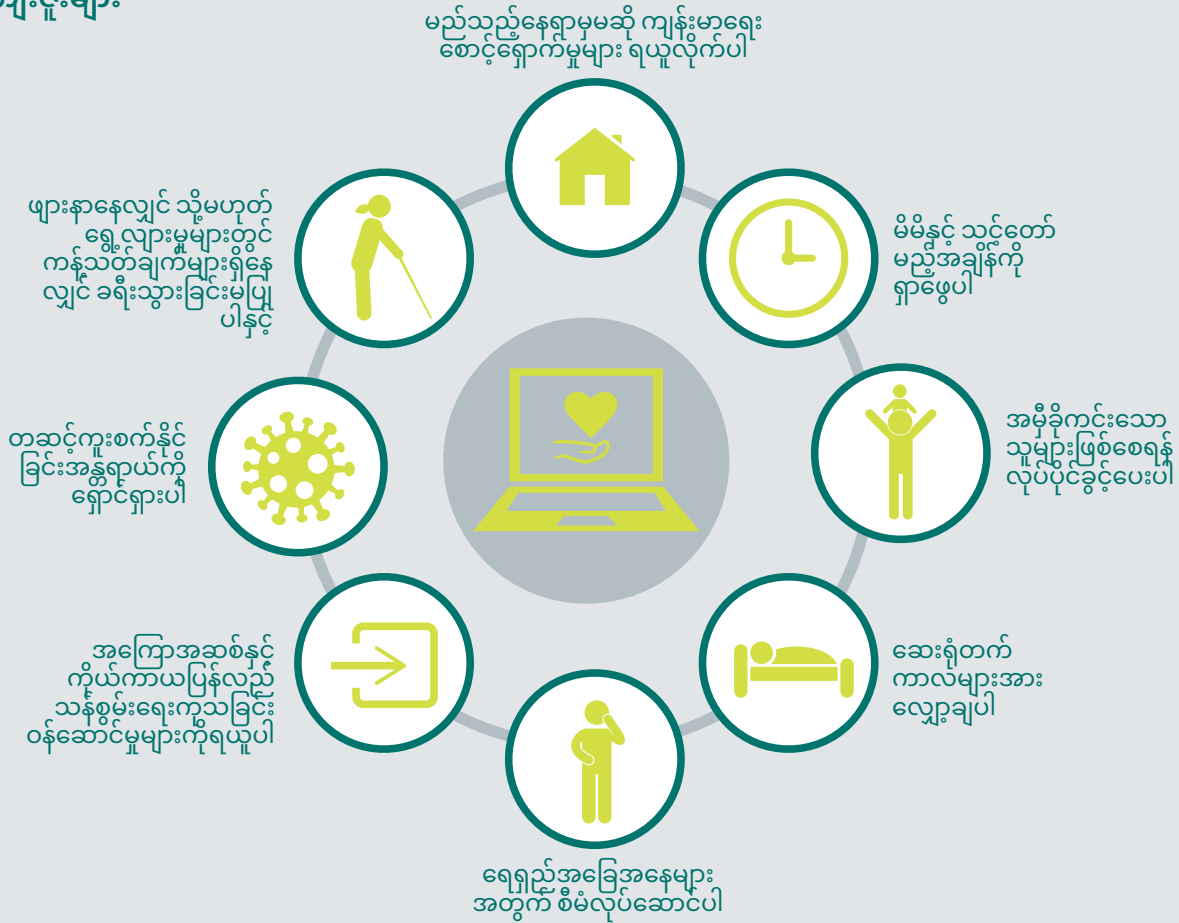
ကျိုးများ

မည်သည့်နေရာမှမဆို ကျန်းမာရေး စောင့်ရှောက်မှုများ ရယူလိုက်ပါ

ဖျားနာနေလျှင် သို့မဟုတ် ရွေ့လျားမှုများတွင် ကန့်သတ်ချက်များရှိနေလျှင် ခရီးသွားခြင်းမပြုပါနှင့်

မိမိနှင့် သင့်တော်မည့်အချိန်ကို ရှာဖွေပါ

တဆင့်ကူးစက်နိုင်ခြင်းအန္တရာယ်ကို ရှောင်ရှားပါ

အမှီခိုကင်းသော သူများဖြစ်စေရန် လုပ်ပိုင်ခွင့်ပေးပါ

အကြောအဆစ်နှင့် ကိုယ်ကာယပြန်လည် သန်စွမ်းရေးကုသခြင်း ဝန်ဆောင်မှုများကိုရယူပါ

ဆေးရုံတက် ကာလများအား လျှော့ချပါ

ရေရှည်အခြေအနေများ အတွက် စီမံလုပ်ဆောင်ပါ